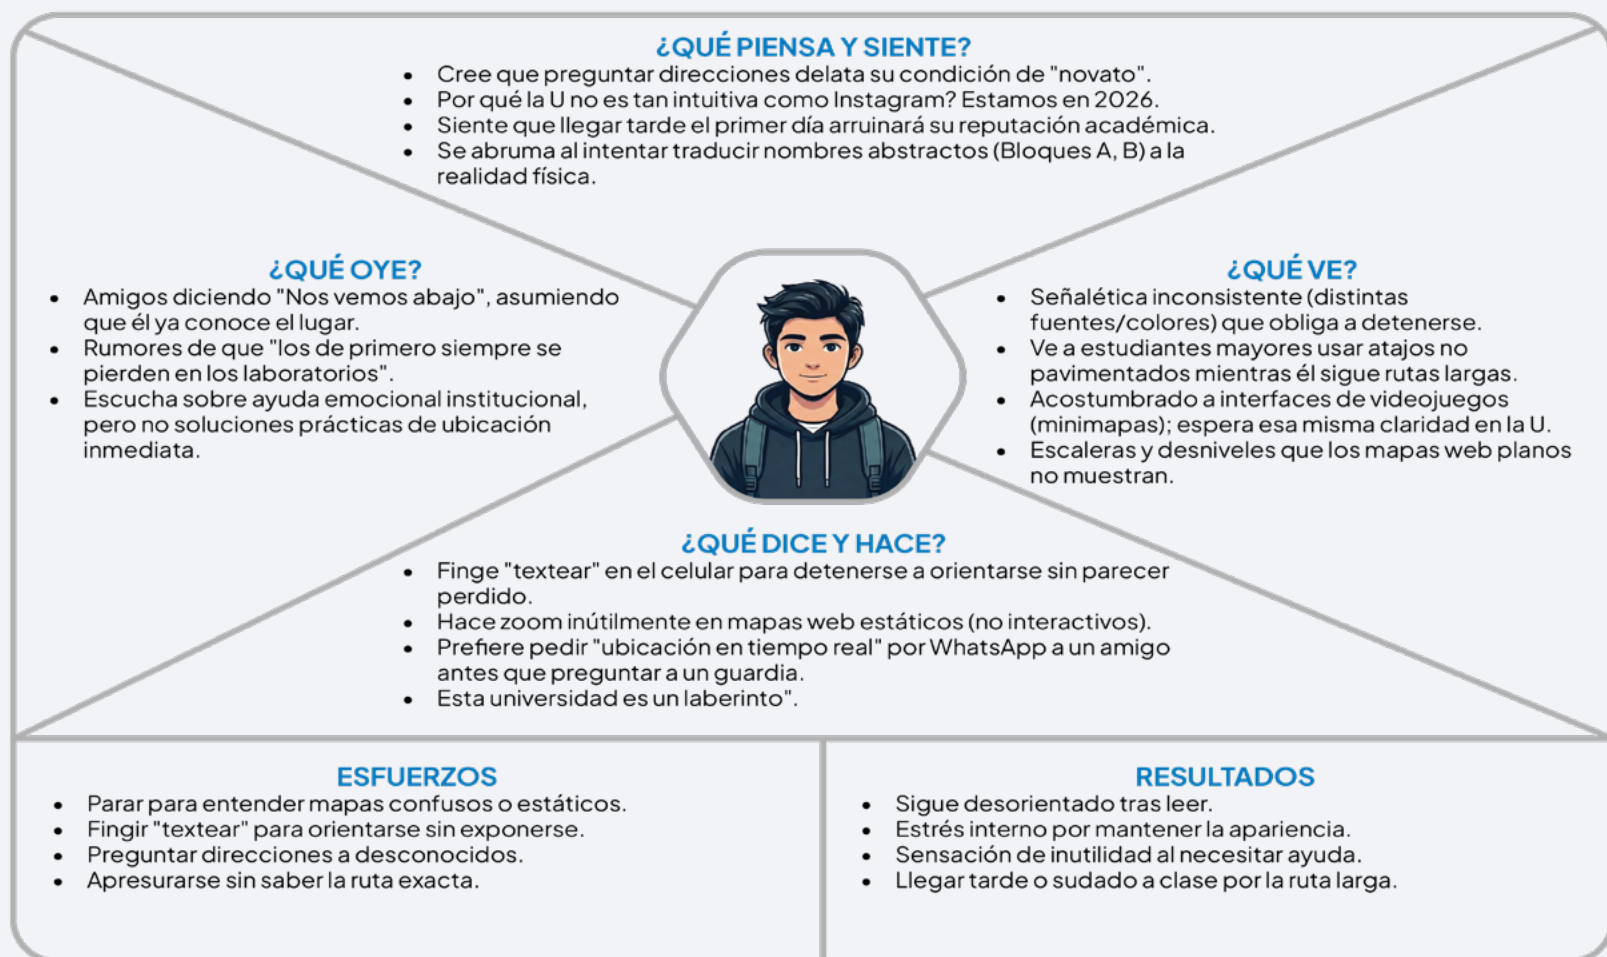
¿QUÉ PIENSA Y SIENTE?
- Cree que preguntar direcciones delata su condición de "novato".
- Por qué la U no es tan intuitiva como Instagram? Estamos en 2026.
- Siente que llegar tarde el primer día arruinará su reputación académica.
- Se abruma al intentar traducir nombres abstractos (Bloques A, B) a la realidad física.

¿QUÉ OYE?
- Amigos diciendo "Nos vemos abajo", asumiendo que él ya conoce el lugar.
- Rumores de que "los de primero siempre se pierden en los laboratorios".
- Escucha sobre ayuda emocional institucional, pero no soluciones prácticas de ubicación inmediata.

¿QUÉ VE?
- Señalética inconsistente (distintas fuentes/colores) que obliga a detenerse.
- Ve a estudiantes mayores usar atajos no pavimentados mientras él sigue rutas largas.
- Acostumbrado a interfaces de videojuegos (minimapas); espera esa misma claridad en la U.
- Escaleras y desniveles que los mapas web planos no muestran.

¿QUÉ DICE Y HACE?
- Finge "textear" en el celular para detenerse a orientarse sin parecer perdido.
- Hace zoom inútilmente en mapas web estáticos (no interactivos).
- Prefiere pedir "ubicación en tiempo real" por WhatsApp a un amigo antes que preguntar a un guardia.
- Esta universidad es un laberinto".

ESFUERZOS
- Parar para entender mapas confusos o estáticos.
- Fingir "textear" para orientarse sin exponerse.
- Preguntar direcciones a desconocidos.
- Apresurarse sin saber la ruta exacta.

RESULTADOS
- Sigue desorientado tras leer.
- Estrés interno por mantener la apariencia.
- Sensación de inutilidad al necesitar ayuda.
- Llegar tarde o sudado a clase por la ruta larga.